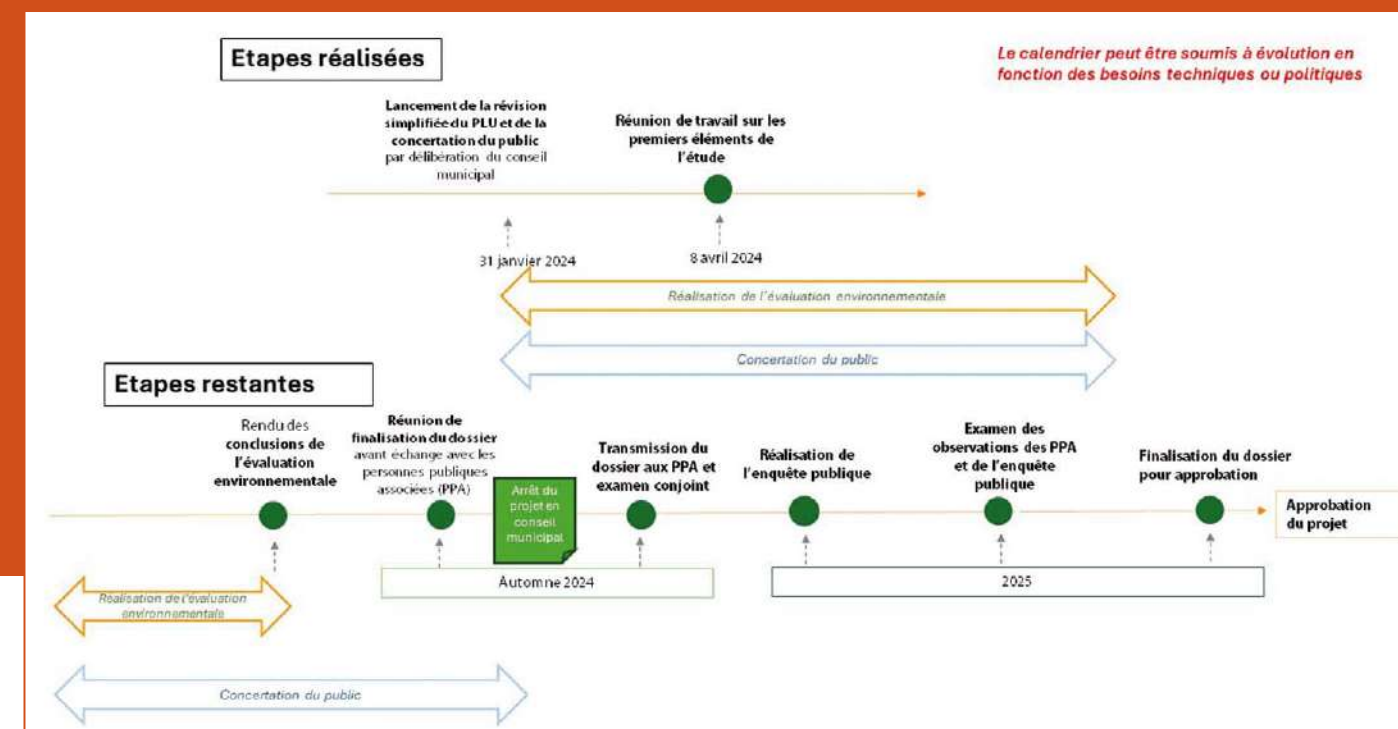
Etapes réalisées

Le calendrier peut être soumis à évolution en fonction des besoins techniques ou politiques

Lancement de la révision simplifiée du PLU et de la concertation du public par délibération du conseil municipal

Réunion de travail sur les premiers éléments de l'étude

31 janvier 2024

8 avril 2024

Réalisation de l'évaluation environnementale

Concertation du public

Etapes restantes

Rendu des conclusions de l'évaluation environnementale

Réunion de finalisation du dossier avant échange avec les personnes publiques associées (PPA)

Arrêt du projet en conseil municipal

Transmission du dossier aux PPA et examen conjoint

Réalisation de l'enquête publique

Examen des observations des PPA et de l'enquête publique

Finalisation du dossier pour approbation

Approbation du projet

Automne 2024

2025

Réalisation de l'évaluation environnementale

Concertation du public